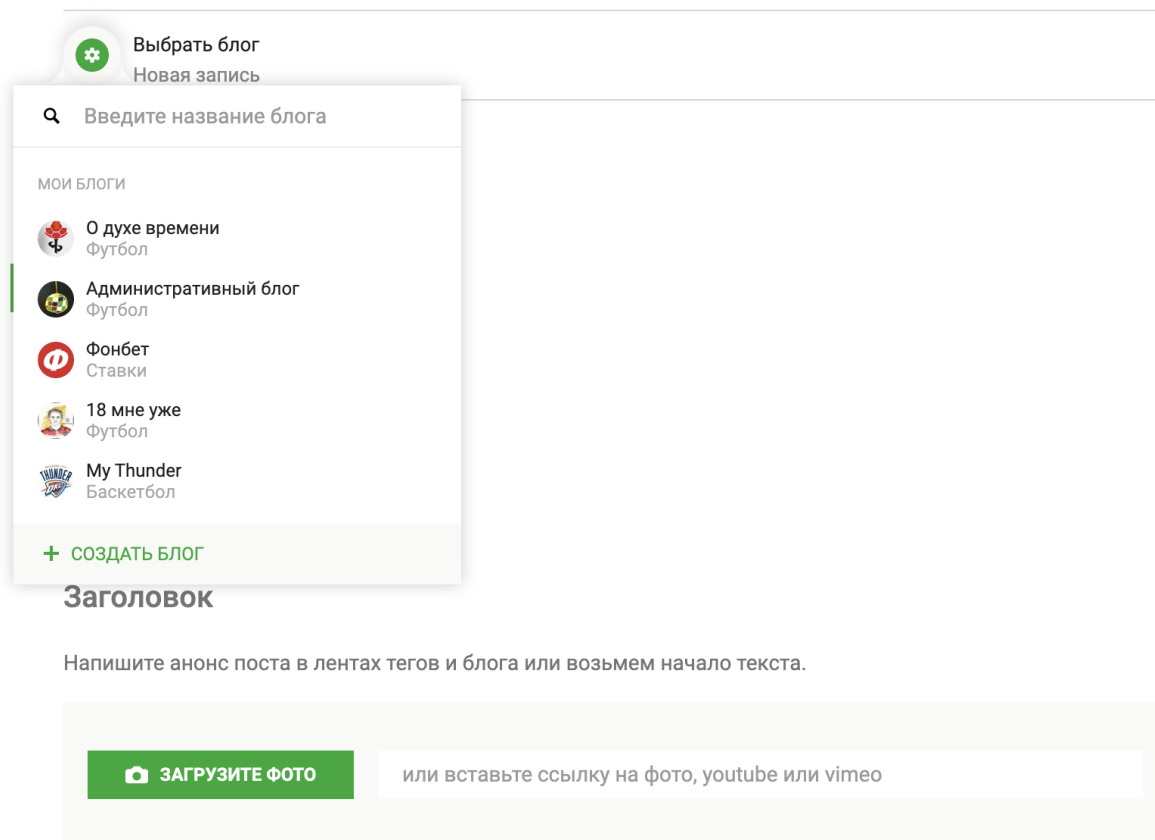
Выбрать блог
Новая запись

Введите название блога

МОИ БЛОГИ

О духе времени
Футбол

Административный блог
Футбол

Фонбет
Ставки

18 мне уже
Футбол

My Thunder
Баскетбол

+ СОЗДАТЬ БЛОГ

Заголовок

Напишите анонс поста в лентах тегов и блога или возьмем начало текста.

ЗАГРУЗИТЕ ФОТО

или вставьте ссылку на фото, youtube или vimeo